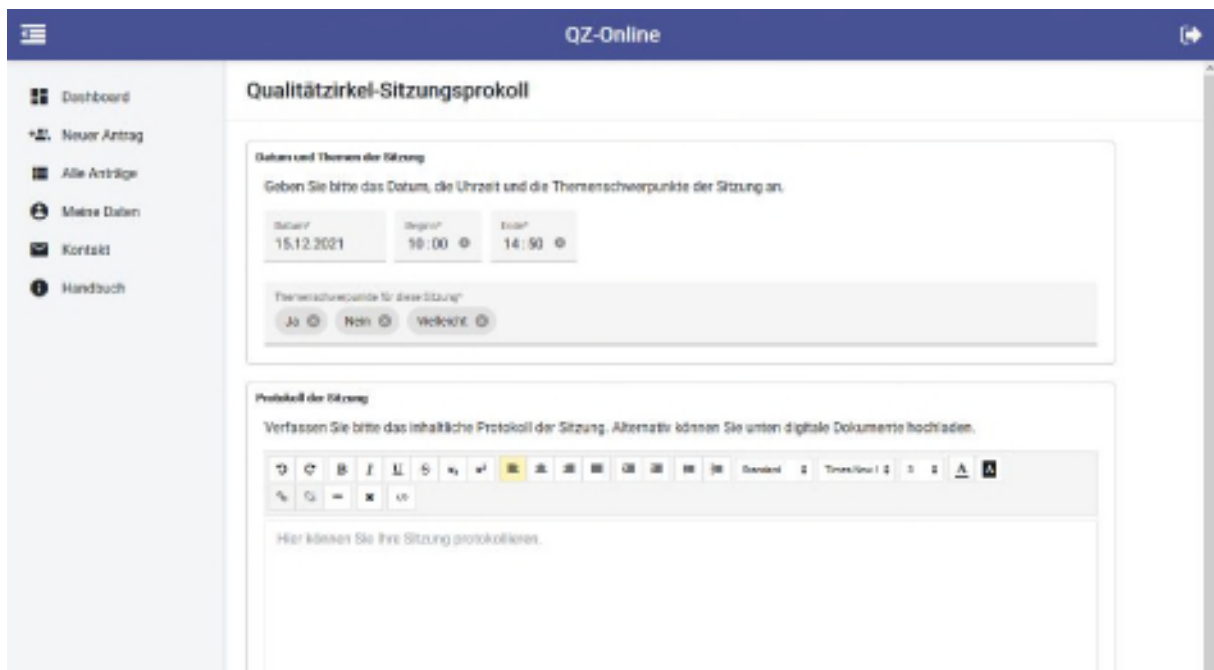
QZ-Online

Dashboard
Neuer Antrag
Alle Anträge
Meine Daten
Kontakt
Handbuch

Qualitätzirkel-Sitzungsprokoll

Datum und Themen der Sitzung

Geben Sie bitte das Datum, die Uhrzeit und die Themenschwerpunkte der Sitzung an.

Datum*
15.12.2021

Beginn*
10:00

Ende*
14:50

Themenschwerpunkte für diese Sitzung*
Ja
Nein
Vielleicht

Protokoll der Sitzung

Verfassen Sie bitte das inhaltliche Protokoll der Sitzung. Alternativ können Sie unten digitale Dokumente hochladen.

Standard
Times New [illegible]
3
A

Hier können Sie Ihre Sitzung protokollieren.